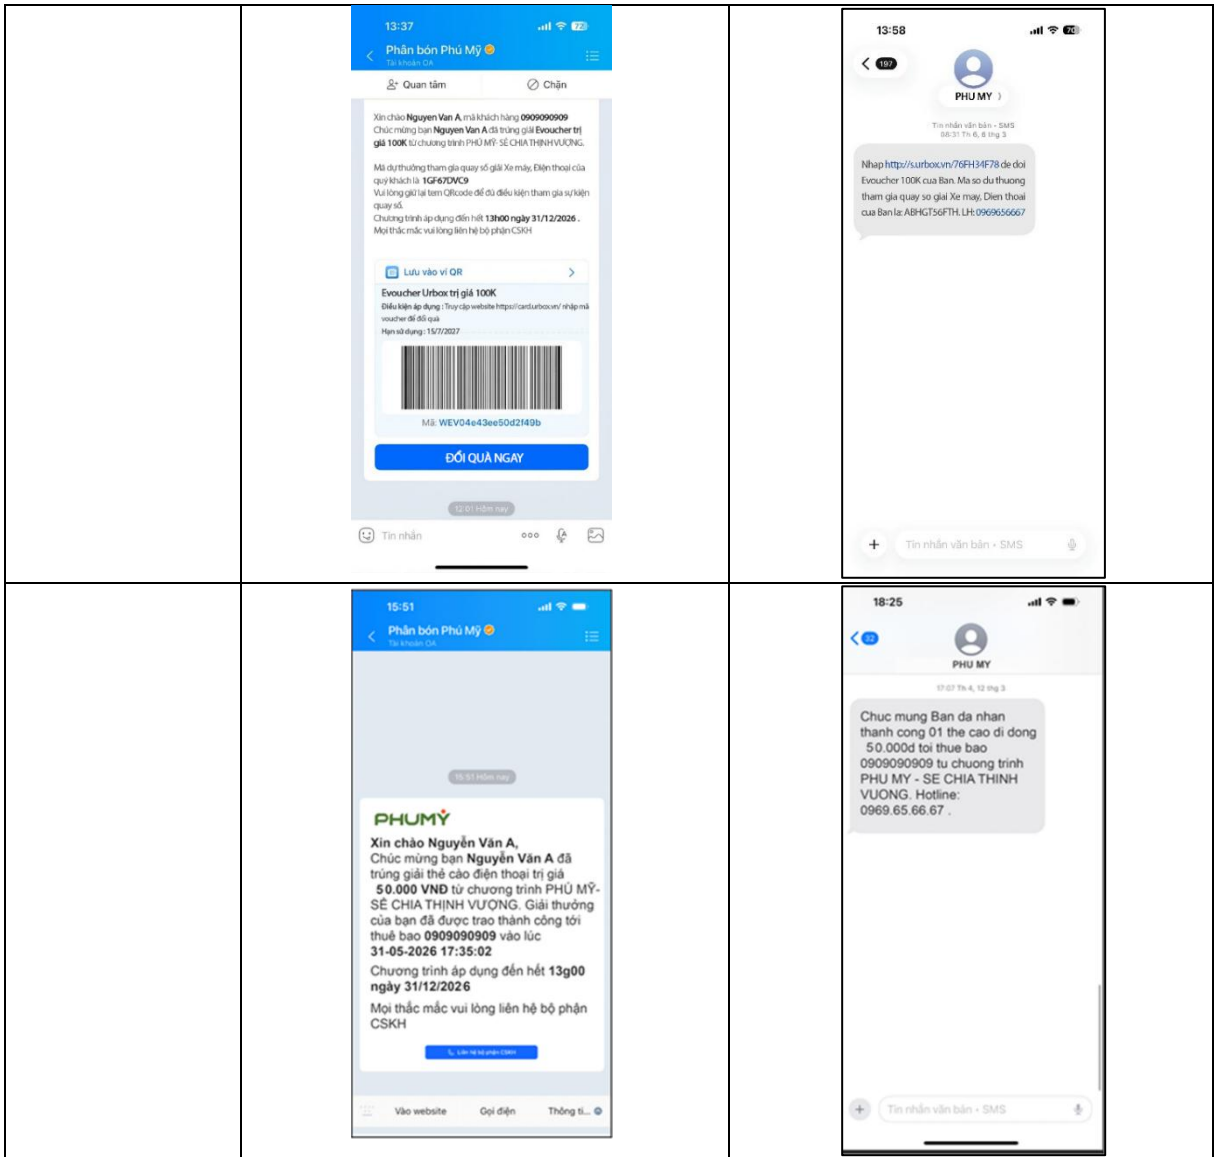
13:37

Phân bón Phú Mỹ
Tài khoản OA

Quan tâm | Chặn

Xin chào Nguyen Van A, mã khách hàng 0909090909
Chúc mừng bạn Nguyen Van A đã trúng giải Evoucher trị giá 100K từ chương trình PHÚ MỸ- SẺ CHIA THỊNH VƯỢNG.

Mã dự thưởng tham gia quay số giải Xe máy, Điện thoại của quý khách là 1GF67DVC9
Vui lòng giữ lại tem QRcode để đủ điều kiện tham gia sự kiện quay số.
Chương trình áp dụng đến hết 13h00 ngày 31/12/2026.
Mọi thắc mắc vui lòng liên hệ bộ phận CSKH

Lưu vào ví QR

Evoucher Urbox trị giá 100K
Điều kiện áp dụng: Truy cập website https://card.urbox.vn/ nhập mã voucher để đổi quà
Hạn sử dụng: 15/7/2027

Mã: WEV04e43ee50d2f49b

ĐỔI QUÀ NGAY

12:01 Hôm nay

Tin nhắn

13:58

197

PHU MY

Tin nhắn văn bản • SMS
08:31 Th 6, 8 thg 3

Nhap http://s.urbox.vn/76FH34F78 de doi Evoucher 100K cua Ban. Ma so du thuong tham gia quay so giai Xe may, Dien thoai cua Ban la: ABHGT56FTH. LH: 0969656667

Tin nhắn văn bản • SMS

15:51

Phân bón Phú Mỹ
Tài khoản OA

15:51 Hôm nay

PHUMỸ
Xin chào Nguyễn Văn A,
Chúc mừng bạn Nguyễn Văn A đã trúng giải thẻ cào điện thoại trị giá 50.000 VNĐ từ chương trình PHÚ MỸ- SẺ CHIA THỊNH VƯỢNG. Giải thưởng của bạn đã được trao thành công tới thuê bao 0909090909 vào lúc 31-05-2026 17:35:02
Chương trình áp dụng đến hết 13g00 ngày 31/12/2026
Mọi thắc mắc vui lòng liên hệ bộ phận CSKH

Liên hệ bộ phận CSKH

Vào website | Gọi điện | Thông ti...

18:25

32

PHU MY

17:07 Th 4, 12 thg 3

Chuc mung Ban da nhan thanh cong 01 the cao di dong 50.000d toi thue bao 0909090909 tu chuong trinh PHU MY - SE CHIA THINH VUONG. Hotline: 0969.65.66.67 .

Tin nhắn văn bản • SMS